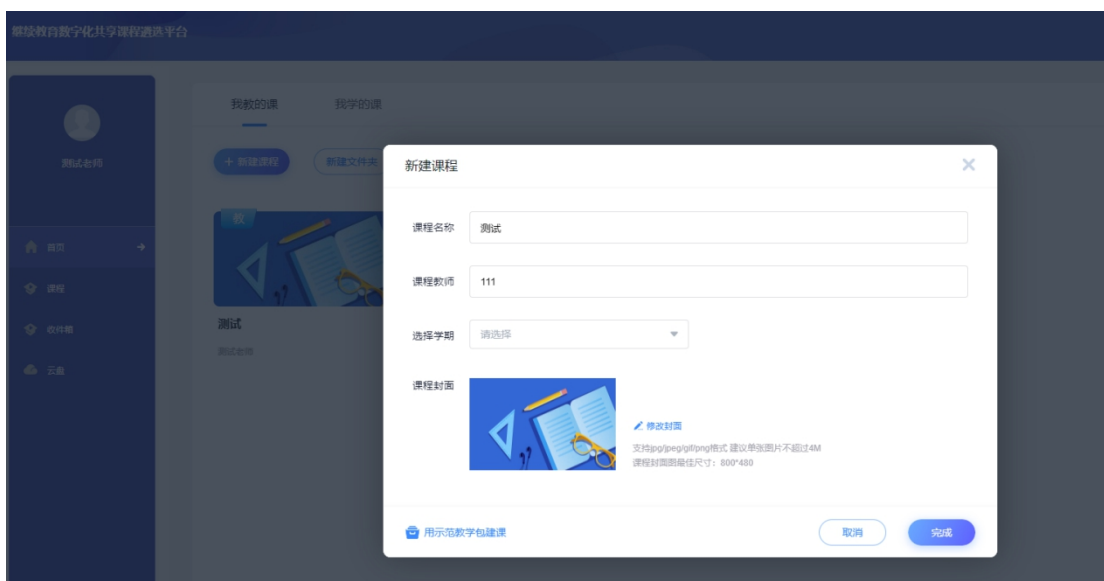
继续教育数字化共享课程遴选平台

测试老师

首页
课程
收件箱
云盘

我教的课
我学的课

+ 新建课程
新建文件夹

教

测试
测试老师

新建课程

课程名称
测试

课程教师
111

选择学期
请选择

课程封面

修改封面
支持jpg/jpeg/gif/png格式 建议单张图片不超过4M
课程封面图最佳尺寸：800*480

用示范教学包建课

取消
完成